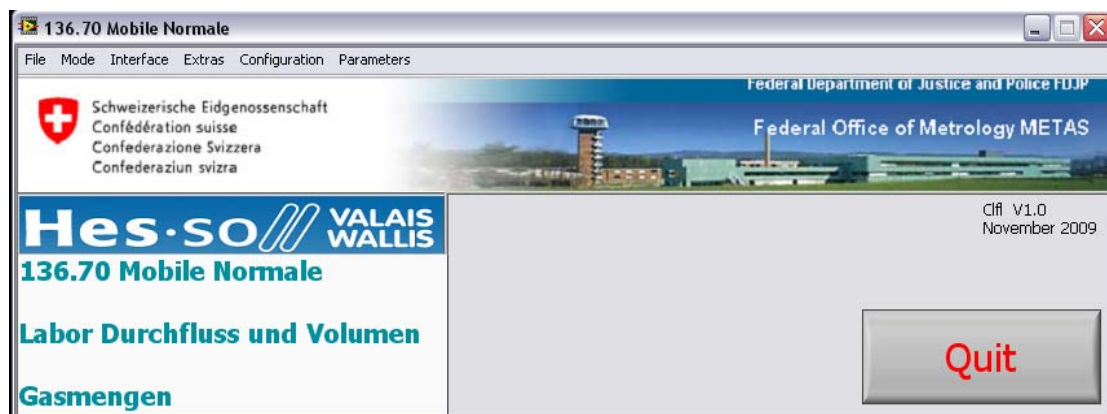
136.70 Mobile Normale

File Mode Interface Extras Configuration Parameters

Schweizerische Eidgenossenschaft
Confédération suisse
Confederazione Svizzera
Confederaziun svizra

Federal Department of Justice and Police FDJP

Federal Office of Metrology METAS

Hes·so// VALAIS WALLIS

136.70 Mobile Normale

Labor Durchfluss und Volumen

Gasmengen

Clfl V1.0
November 2009

Quit